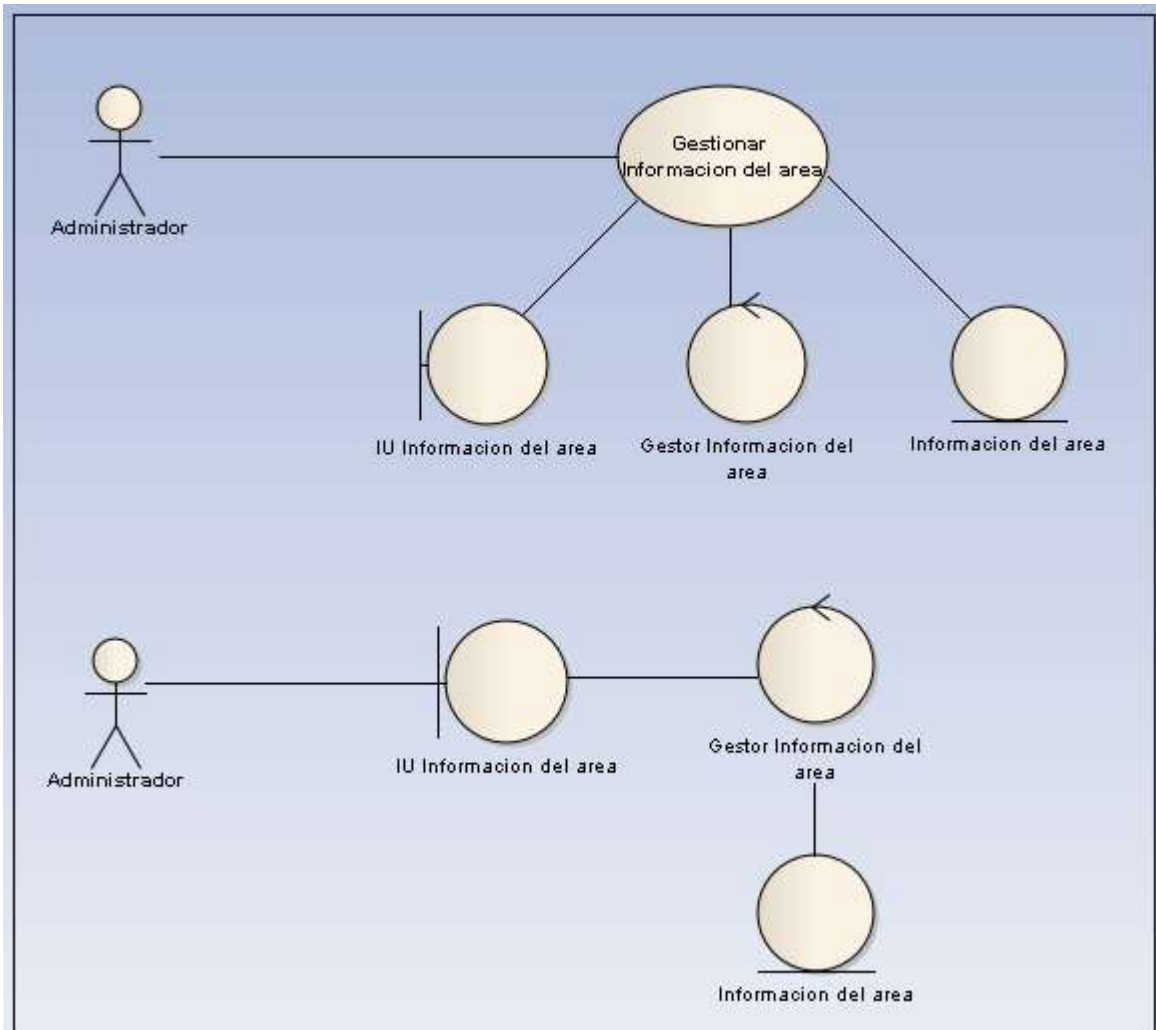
Administrador

Gestionar Informacion del area

IU Informacion del area

Gestor Informacion del area

Informacion del area

Administrador

IU Informacion del area

Gestor Informacion del area

Informacion del area